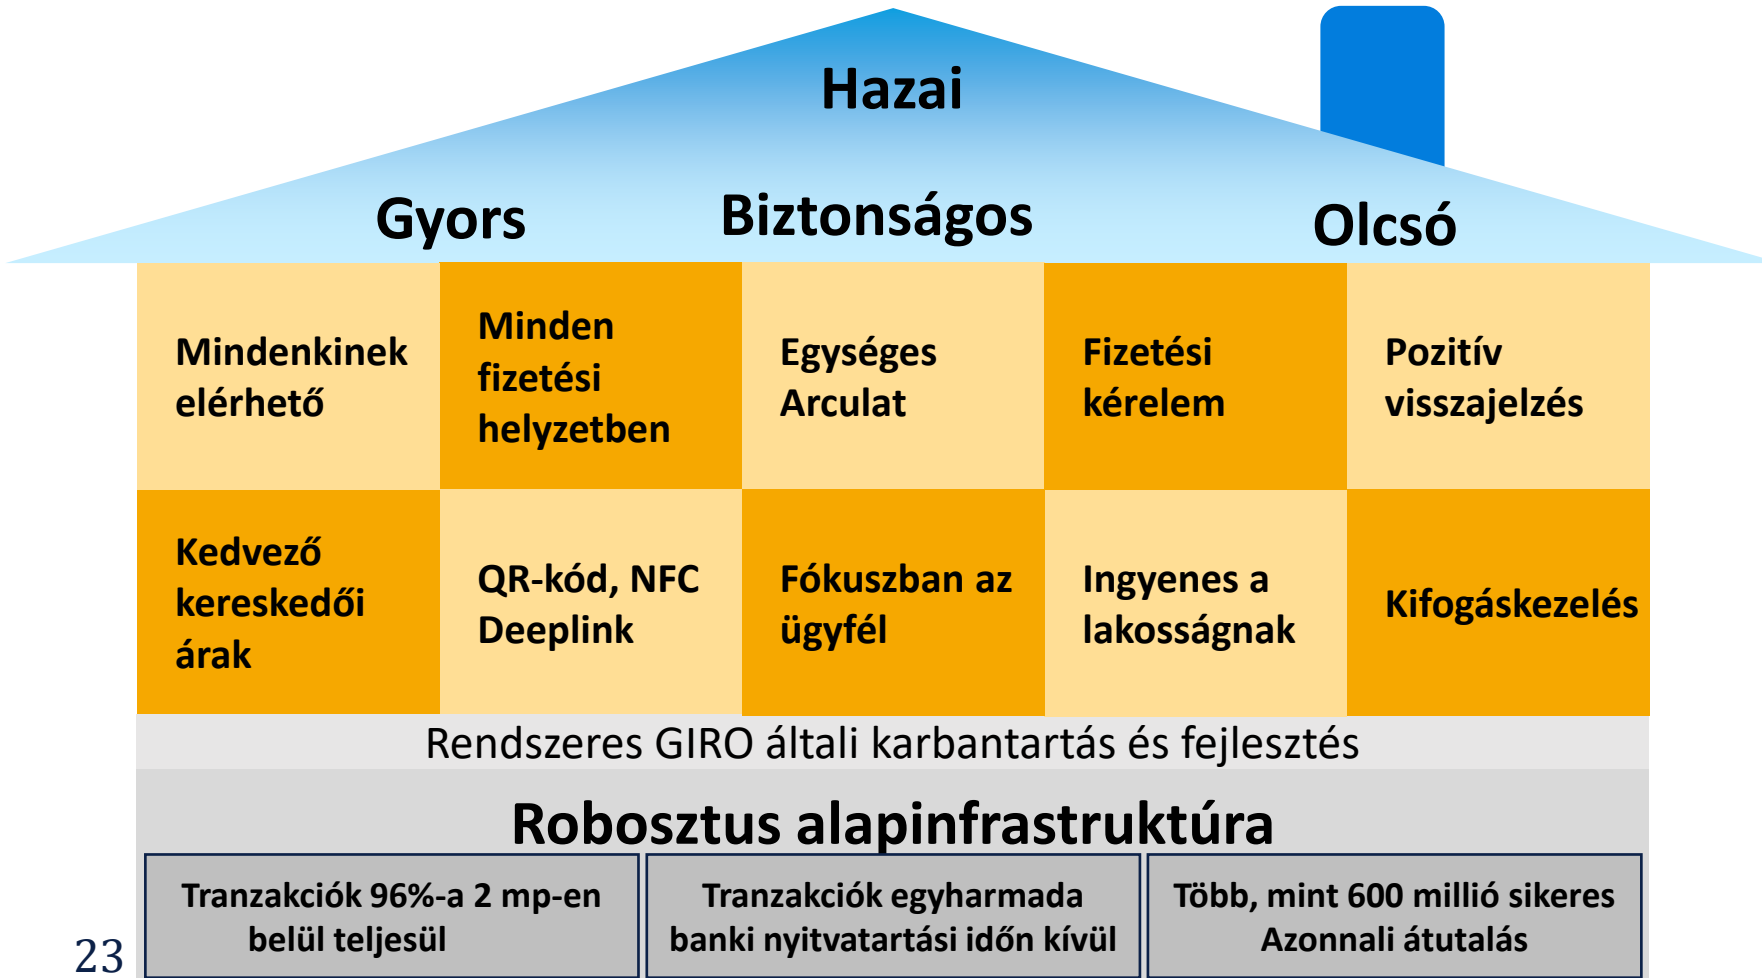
Hazai

Gyors Biztonságos Olcsó

| Mindenkinek elérhető | Minden fizetési helyzetben | Egységes Arculat | Fizetési kérelem | Pozitív visszajelzés |
|---|---|---|---|---|
| Kedvező kereskedői árak | QR-kód, NFC Deeplink | Fókuszban az ügyfél | Ingyenes a lakosságnak | Kifogáskezelés |

Rendszeres GIRO általi karbantartás és fejlesztés

Robosztus alapinfrastruktúra

| Tranzakciók 96%-a 2 mp-en belül teljesül | Tranzakciók egyharmada banki nyitvatartási időn kívül | Több, mint 600 millió sikeres Azonnali átutalás |
|---|---|---|

23